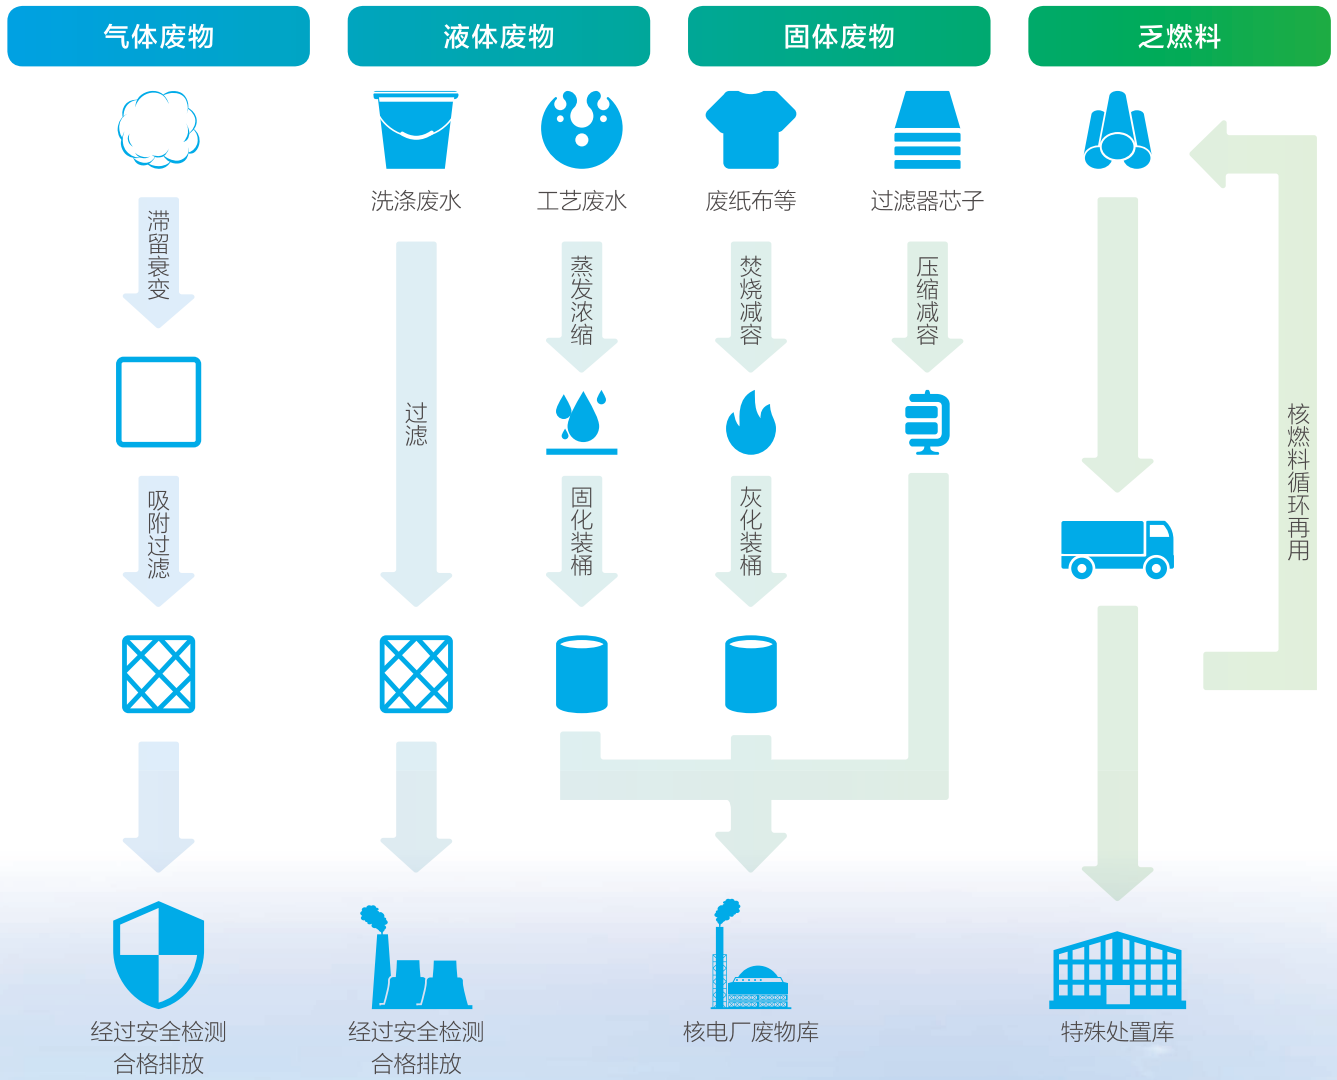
气体废物

液体废物

固体废物

乏燃料

洗涤废水

工艺废水

废纸布等

过滤器芯子

滞留衰变

蒸发浓缩

焚烧减容

压缩减容

过滤

吸附过滤

固化装桶

灰化装桶

核燃料循环再用

经过安全检测合格排放

经过安全检测合格排放

核电厂废物库

特殊处置库